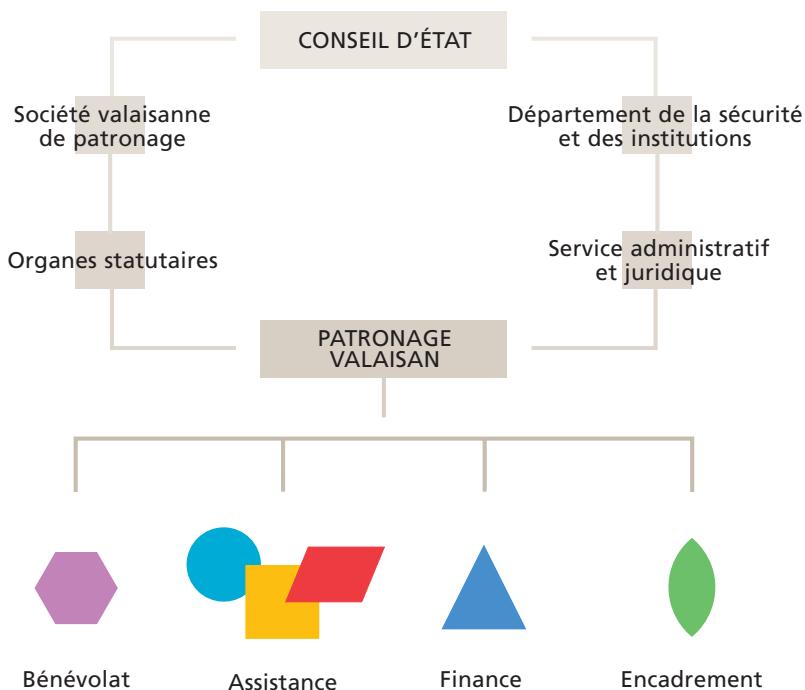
CONSEIL D’ÉTAT

Société valaisanne de patronage

Département de la sécurité et des institutions

Organes statutaires

Service administratif et juridique

PATRONAGE VALAISAN

Bénévolat

Assistance

Finance

Encadrement